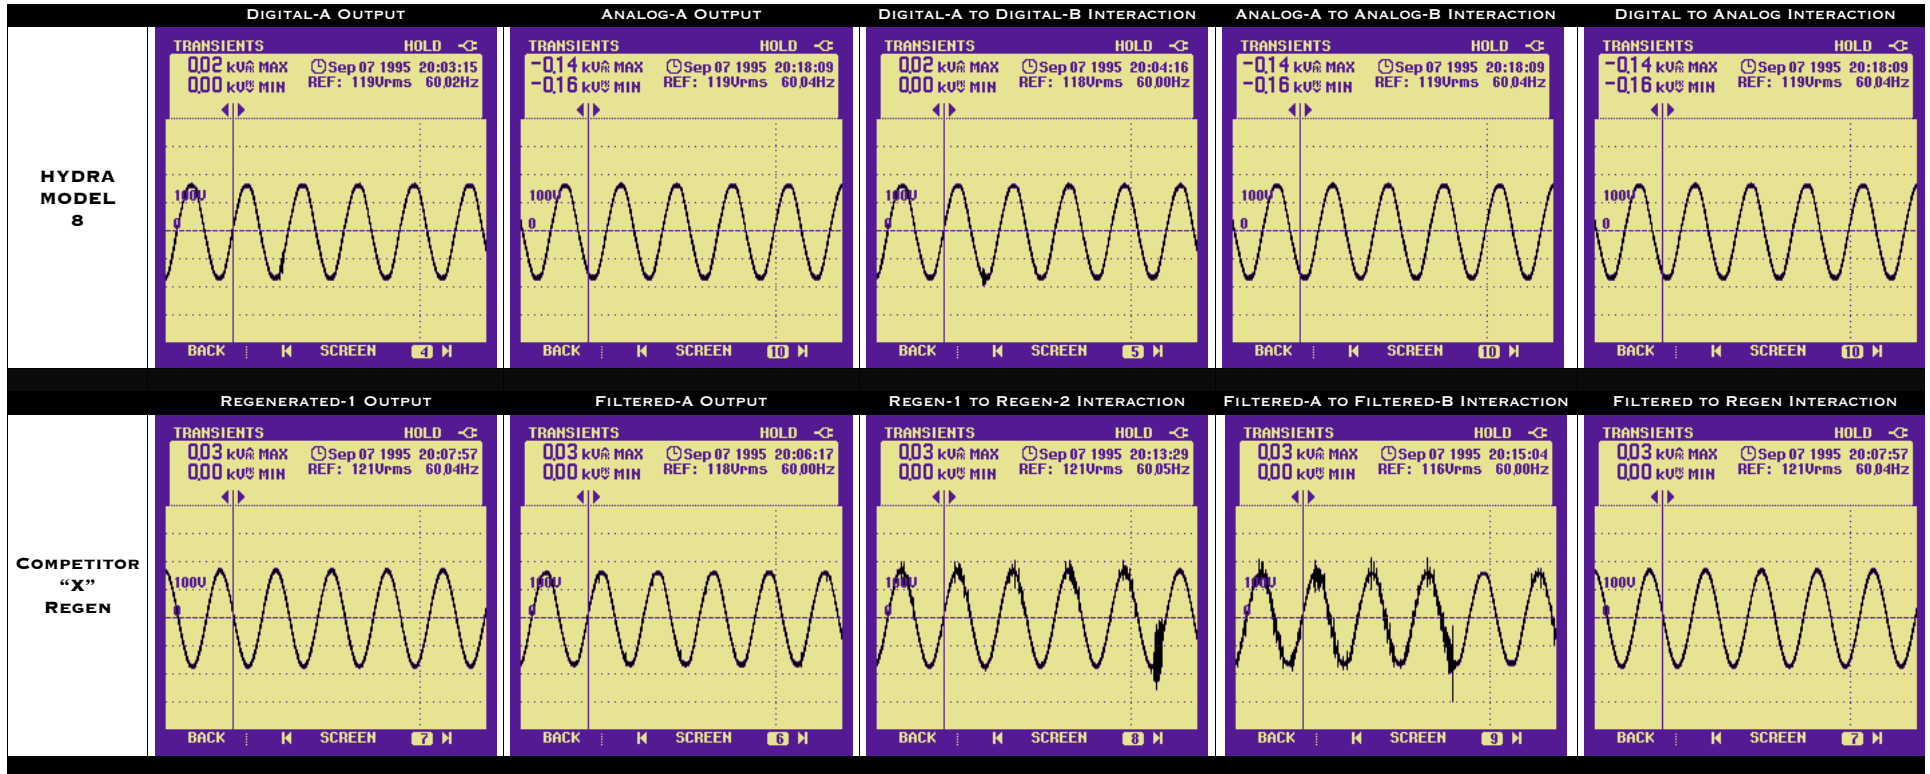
| | Digital-A Output | Analog-A Output | Digital-A to Digital-B Interaction | Analog-A to Analog-B Interaction | Digital to Analog Interaction |
|---|---|---|---|---|---|
| Hydra Model 8 | TRANSIENTS HOLD 0,02 kVA MAX 0,00 kVA MIN Sep 07 1995 20:03:15 REF: 119Vrms 60,02Hz 100V 0 BACK SCREEN 4 | TRANSIENTS HOLD -0,14 kVA MAX -0,16 kVA MIN Sep 07 1995 20:18:09 REF: 119Vrms 60,04Hz 100V 0 BACK SCREEN 10 | TRANSIENTS HOLD 0,02 kVA MAX 0,00 kVA MIN Sep 07 1995 20:04:16 REF: 118Vrms 60,00Hz 100V 0 BACK SCREEN 5 | TRANSIENTS HOLD -0,14 kVA MAX -0,16 kVA MIN Sep 07 1995 20:18:09 REF: 119Vrms 60,04Hz 100V 0 BACK SCREEN 10 | TRANSIENTS HOLD -0,14 kVA MAX -0,16 kVA MIN Sep 07 1995 20:18:09 REF: 119Vrms 60,04Hz 100V 0 BACK SCREEN 10 |

| | Regenerated-1 Output | Filtered-A Output | Regen-1 to Regen-2 Interaction | Filtered-A to Filtered-B Interaction | Filtered to Regen Interaction |
|---|---|---|---|---|---|
| Competitor “X” Regen | TRANSIENTS HOLD 0,03 kVA MAX 0,00 kVA MIN Sep 07 1995 20:07:57 REF: 121Vrms 60,04Hz 100V 0 BACK SCREEN 7 | TRANSIENTS HOLD 0,03 kVA MAX 0,00 kVA MIN Sep 07 1995 20:06:17 REF: 118Vrms 60,00Hz 100V 0 BACK SCREEN 6 | TRANSIENTS HOLD 0,03 kVA MAX 0,00 kVA MIN Sep 07 1995 20:13:29 REF: 121Vrms 60,05Hz 100V 0 BACK SCREEN 8 | TRANSIENTS HOLD 0,03 kVA MAX 0,00 kVA MIN Sep 07 1995 20:15:04 REF: 116Vrms 60,00Hz 100V 0 BACK SCREEN 9 | TRANSIENTS HOLD 0,03 kVA MAX 0,00 kVA MIN Sep 07 1995 20:07:57 REF: 121Vrms 60,04Hz 100V 0 BACK SCREEN 7 |